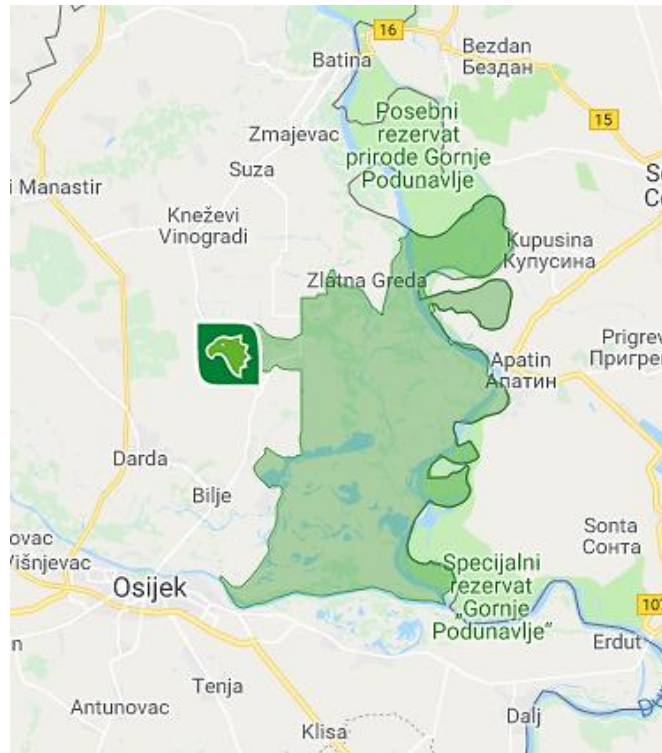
16
Batina
Bezdan
Бездан
15
Posebni rezervat prirode Gornje Podunavlje
Zmajevac
Suza
i Manastir
S
C
Kneževi Vinogradi
Kupusina
Купусина
Zlatna Greda
Prigrev
Пригре
Apatin
Апатин
Darda
Bilje
Sonta
Сонта
ovac
Višnjevac
Specijalni rezervat „Gornje Podunavlje"
Osijek
10
Erdut
n
Tenja
Antunovac
Klisa
Dalj